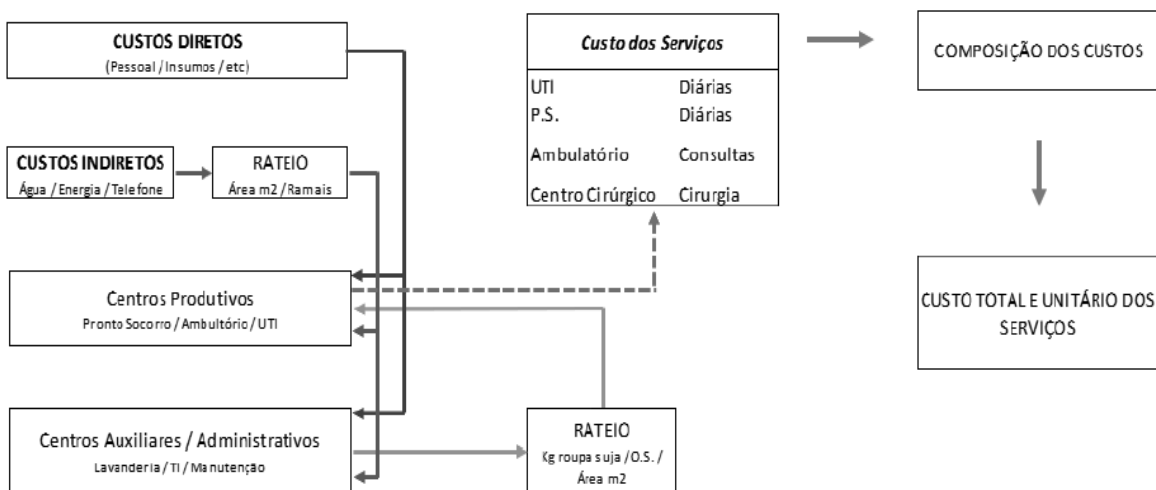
CUSTOS DIRETOS
(Pessoal / Insumos / etc)

CUSTOS INDIRETOS
Água / Energia / Telefone

RATEIO
Área m2 / Ramais

Centros Produtivos
Pronto Socorro / Ambultório / UTI

Centros Auxiliares / Administrativos
Lavanderia / TI / Manutenção

Custo dos Serviços

| | |
|---|---|
| UTI | Diárias |
| P.S. | Diárias |
| Ambulatório | Consultas |
| Centro Cirúrgico | Cirurgia |

RATEIO
Kg roupa suja / O.S. / Área m2

COMPOSIÇÃO DOS CUSTOS

CUSTO TOTAL E UNITÁRIO DOS SERVIÇOS